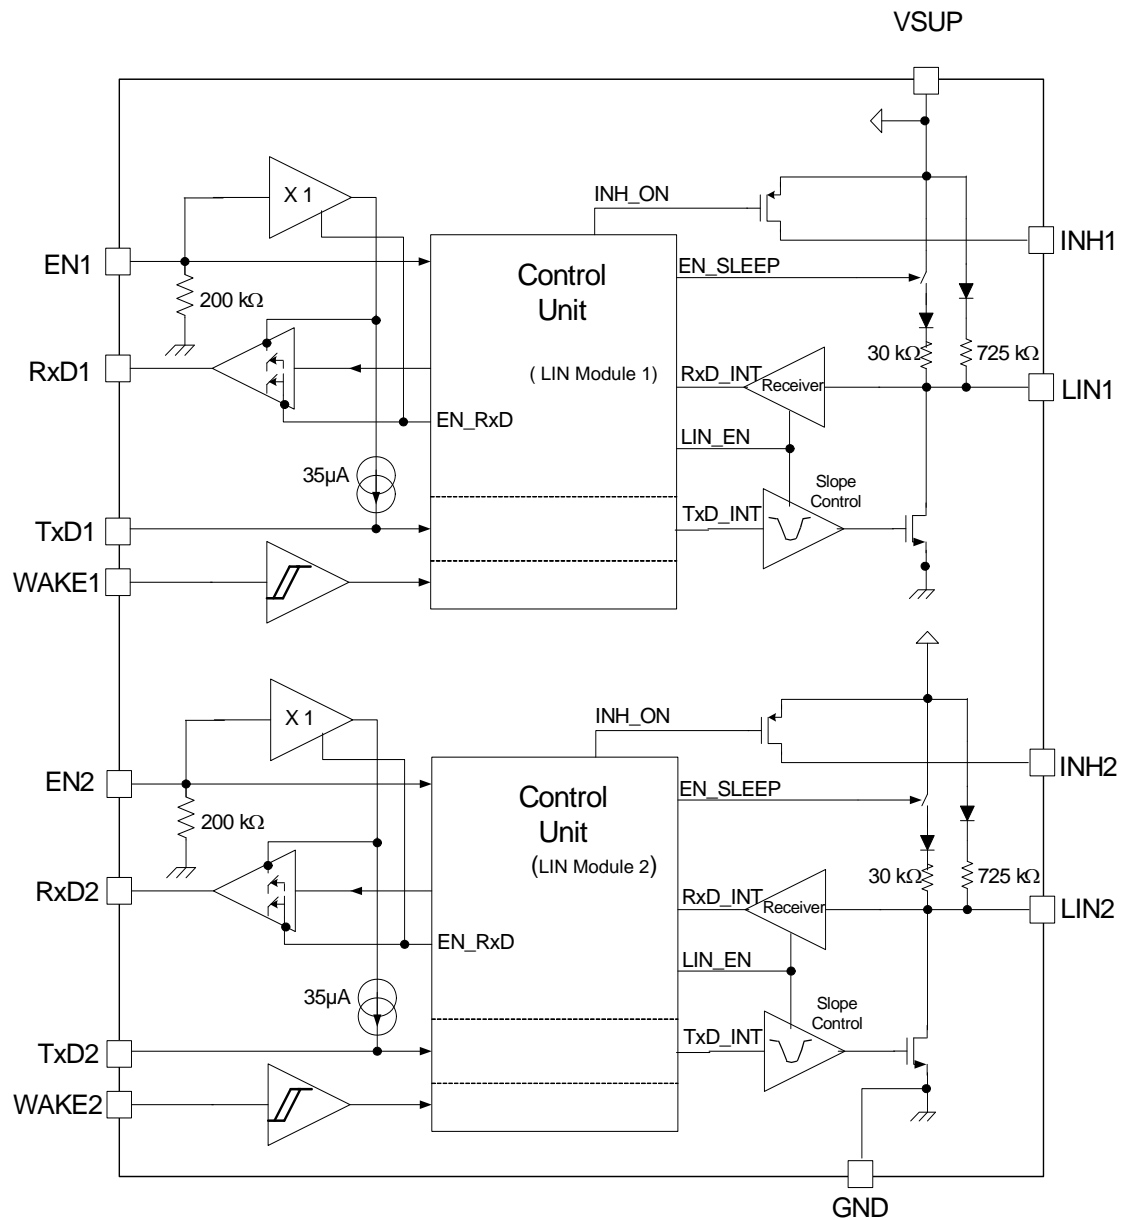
VSUP

X 1

INH_ON

INH1

EN1

Control Unit

EN_SLEEP

200 kΩ

RxD1

( LIN Module 1)

RxD_INT

Receiver

30 kΩ

725 kΩ

LIN1

EN_RxD

LIN_EN

35µA

Slope Control

TxD1

TxD_INT

WAKE1

X 1

INH_ON

INH2

EN2

Control Unit

EN_SLEEP

200 kΩ

(LIN Module 2)

RxD2

RxD_INT

Receiver

30 kΩ

725 kΩ

LIN2

EN_RxD

LIN_EN

35µA

Slope Control

TxD2

TxD_INT

WAKE2

GND